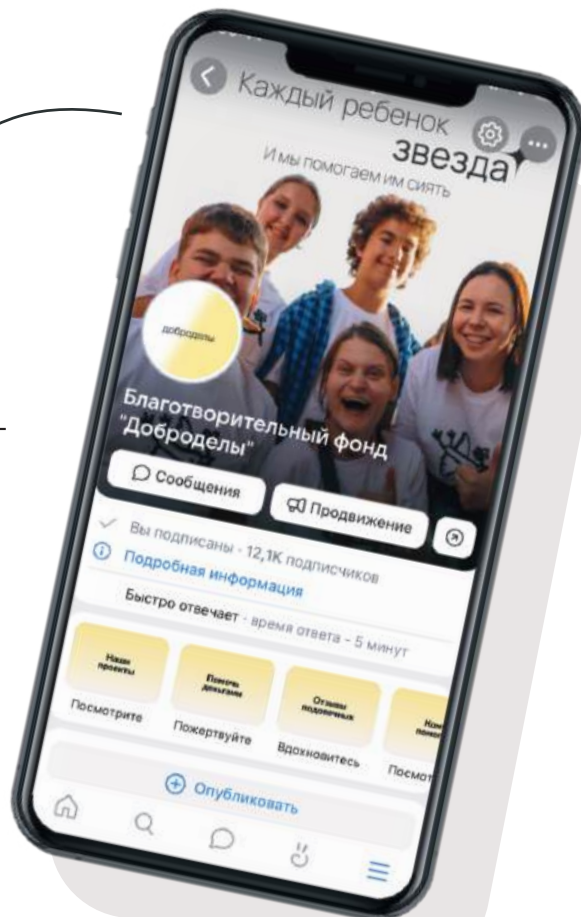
Каждый ребенок звезда

И мы помогаем им сиять

добродеды

Благотворительный фонд "Доброделы"

Сообщения

Продвижение

Вы подписаны · 12,1K подписчиков

Подробная информация

Быстро отвечает · время ответа - 5 минут

Наши проекты

Помочь деньгами

Отзывы подопечных

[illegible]

Посмотрите

Пожертвуйте

Вдохновитесь

Посмо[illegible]

Опубликовать